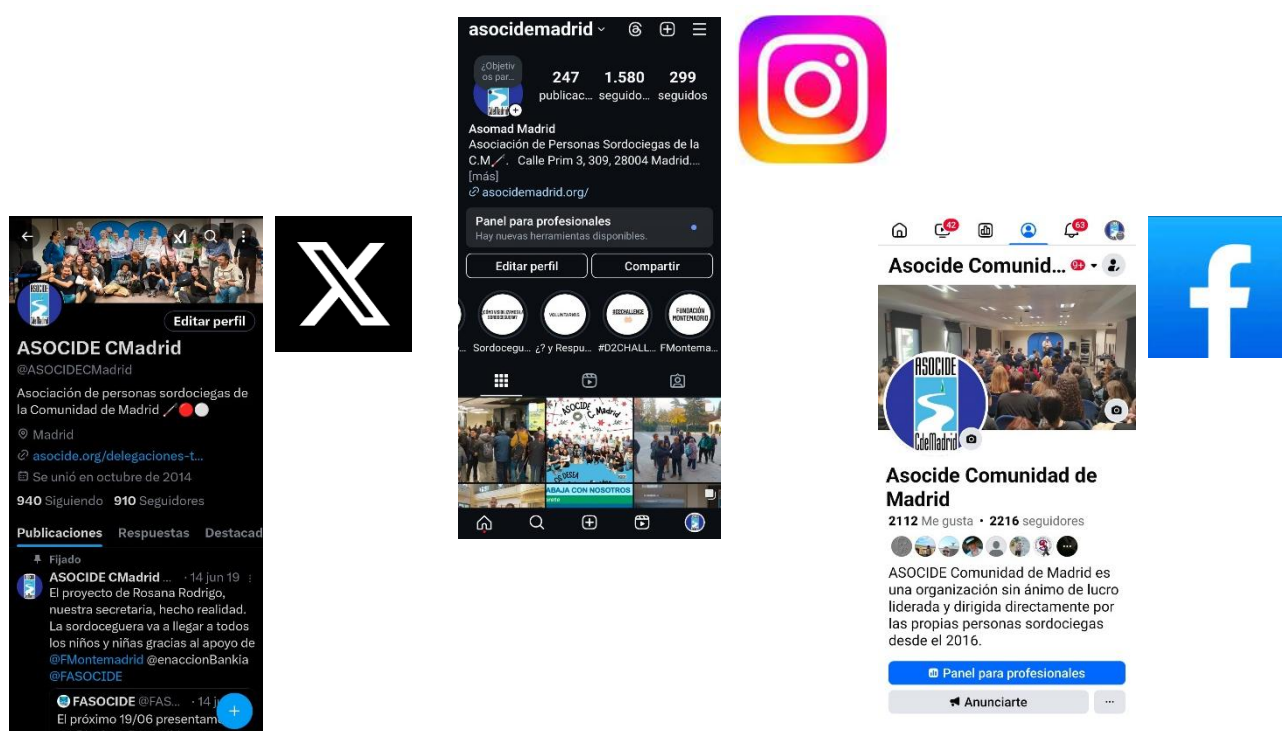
Editar perfil

ASOCIDE CMadrid

@ASOCIDECMadrid

Asociación de personas sordociegas de la Comunidad de Madrid

Madrid

asocide.org/delegaciones-t...

Se unió en octubre de 2014

940 Siguiendo 910 Seguidores

Publicaciones Respuestas Destacad

Fijado

ASOCIDE CMadrid ... · 14 jun 19

El proyecto de Rosana Rodrigo, nuestra secretaria, hecho realidad. La sordoceguera va a llegar a todos los niños y niñas gracias al apoyo de @FMontemadrid @enaccionBankia @FASOCIDE

FASOCIDE @FAS... · 14 j

El próximo 19/06 presentam

asocidemadrid

¿Objetivos par...

247 publicac...

1.580 seguido...

299 seguidos

Asomad Madrid

Asociación de Personas Sordociegas de la C.M. Calle Prim 3, 309, 28004 Madrid...

[más]

asocidemadrid.org/

Panel para profesionales

Hay nuevas herramientas disponibles.

Editar perfil

Compartir

Sordocegu... ¿? y Respu... #D2CHALL... FMontema...

ASOCIDE C Madrid

TRABAJA CON NOSOTROS

42

63

Asocide Comunid...

Asocide Comunidad de Madrid

2112 Me gusta · 2216 seguidores

ASOCIDE Comunidad de Madrid es una organización sin ánimo de lucro liderada y dirigida directamente por las propias personas sordociegas desde el 2016.

Panel para profesionales

Anunciarte

...